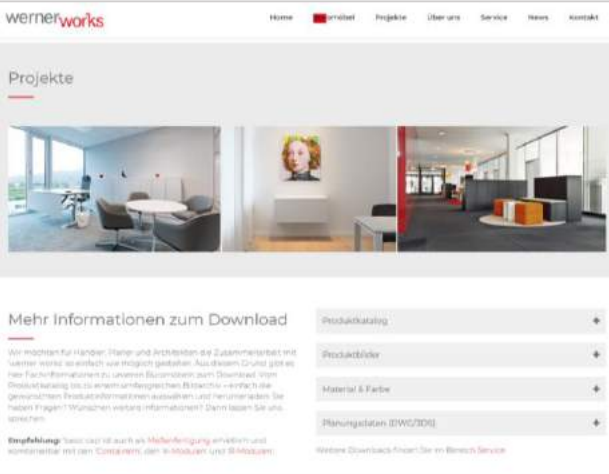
wernerworks

Home | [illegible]möbel | Projekte | Über uns | Service | News | Kontakt

Projekte

Mehr Informationen zum Download

Wir möchten für Händler, Planer und Architekten die Zusammenarbeit mit "werner works" so einfach wie möglich gestalten. Aus diesem Grund gibt es hier Fachinformationen zu unseren Büromöbeln zum Download. Vom Produktkatalog bis zu einem umfangreichen Bildarchiv – einfach die gewünschten Produktinformationen auswählen und herunterladen. Sie haben Fragen? Wünschen weitere Informationen? Dann lassen Sie uns sprechen.

Empfehlung: "basic case" ist auch als Maßanfertigung erhältlich und kombinierbar mit den "Containern", den "in Modulen" und "B-Modulen".

Produktkatalog +

Produktbilder +

Material & Farbe +

Planungsdaten (DWG/3DS) +

Weitere Downloads finden Sie im Bereich Service.